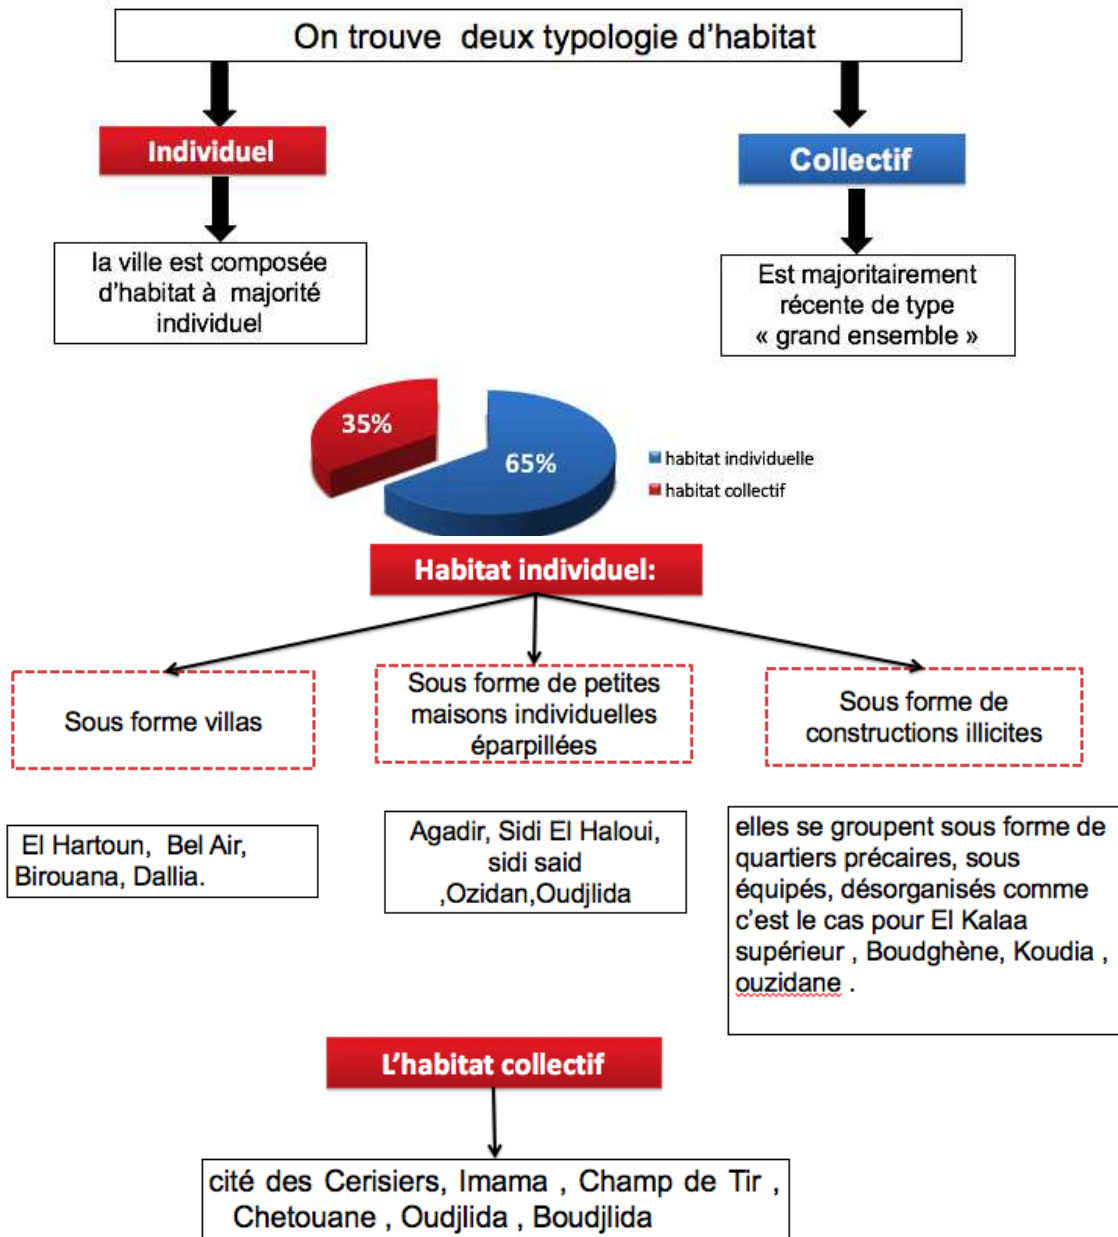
On trouve deux typologie d'habitat

Individuel

la ville est composée d'habitat à majorité individuel

Collectif

Est majoritairement récente de type « grand ensemble »

35%

65%

habitat individuelle
habitat collectif

Habitat individuel:

Sous forme villas

Sous forme de petites maisons individuelles éparpillées

Sous forme de constructions illicites

El Hartoun, Bel Air, Birouana, Dallia.

Agadir, Sidi El Haloui, sidi said ,Ozidan,Oudjlida

elles se groupent sous forme de quartiers précaires, sous équipés, désorganisés comme c'est le cas pour El Kalaa supérieur , Boudghène, Koudia , ouzidane .

L'habitat collectif

cité des Cerisiers, Imama , Champ de Tir , Chetouane , Oudjlida , Boudjlida